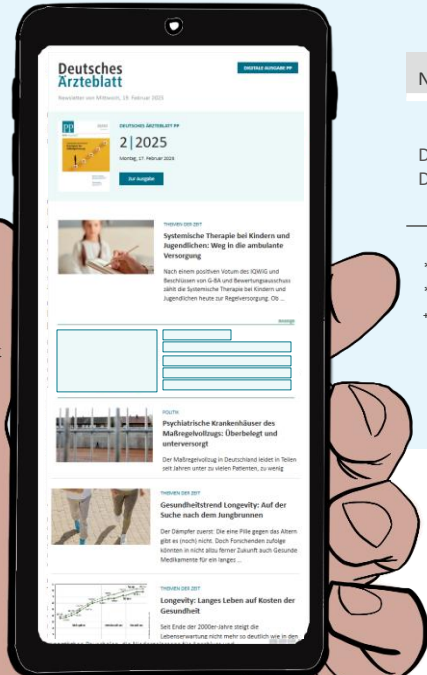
Deutsches Ärzteblatt

DIGITALE AUSGABE PP

Newsletter vom Mittwoch, 19. Februar 2025

DEUTSCHES ÄRZTEBLATT PP

2|2025

Montag, 17. Februar 2025

Zur Ausgabe

THEMEN DER ZEIT

Systemische Therapie bei Kindern und Jugendlichen: Weg in die ambulante Versorgung

Nach einem positiven Votum des IQWiG und Beschlüssen von G-BA und Bewertungsausschuss zählt die Systemische Therapie bei Kindern und Jugendlichen heute zur Regelversorgung. Ob ...

Anzeige

POLITIK

Psychiatrische Krankenhäuser des Maßregelvollzugs: Überbelegt und unterversorgt

Der Maßregelvollzug in Deutschland leidet in Teilen seit Jahren unter zu vielen Patienten, zu wenig

THEMEN DER ZEIT

Gesundheitstrend Longevity: Auf der Suche nach dem Jungbrunnen

Der Dämpfer zuerst: Die eine Pille gegen das Altern gibt es (noch) nicht. Doch Forschenden zufolge könnten in nicht allzu ferner Zukunft auch Gesunde Medikamente für ein langes ...

THEMEN DER ZEIT

Longevity: Langes Leben auf Kosten der Gesundheit

Seit Ende der 2000er-Jahre steigt die Lebenserwartung nicht mehr so deutlich wie in den

N

D
D